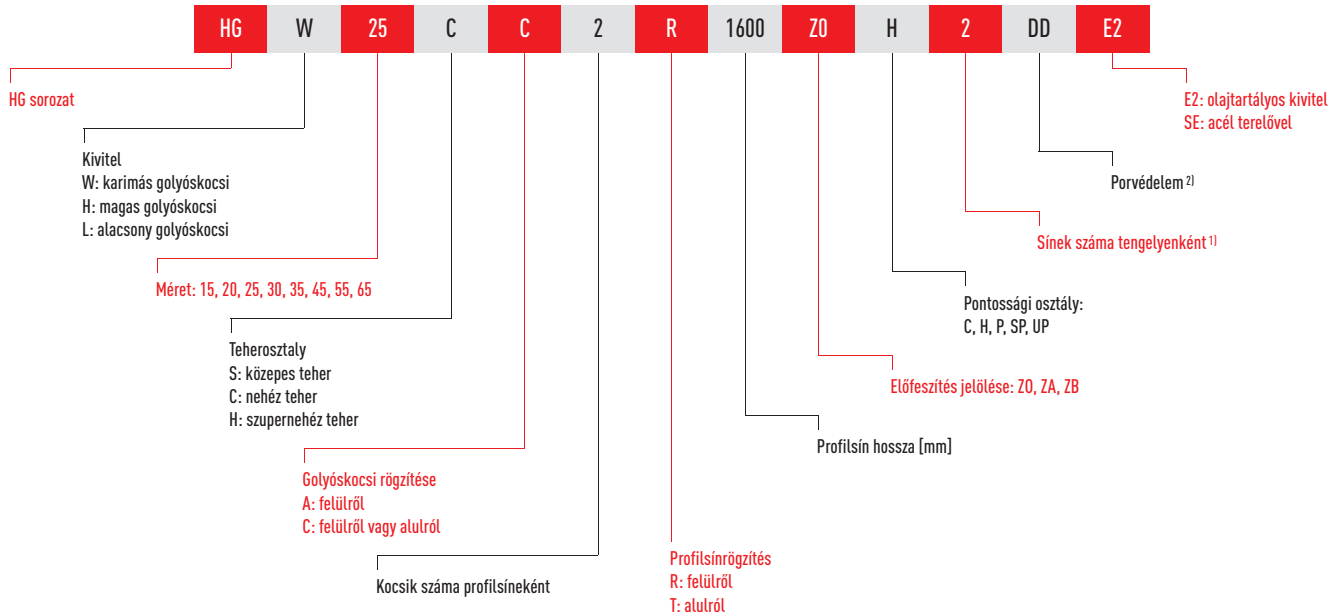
| HG | W | 25 | C | C | 2 | R | 1600 | Z0 | H | 2 | DD | E2 |
|---|---|---|---|---|---|---|---|---|---|---|---|---|

HG sorozat

Kivitel
W: karimás golyóskocsi
H: magas golyóskocsi
L: alacsony golyóskocsi

Méret: 15, 20, 25, 30, 35, 45, 55, 65

Teherosztaly
S: közepes teher
C: nehéz teher
H: szupernehéz teher

Golyóskocsi rögzítése
A: felülről
C: felülről vagy alulról

Kocsik száma profilsíneként

Profilsínrögzítés
R: felülről
T: alulról

Profilsín hossza [mm]

Előfeszítés jelölése: Z0, ZA, ZB

Pontossági osztály:
C, H, P, SP, UP

Sínek száma tengelyenként 1)

Porvédelem 2)

E2: olajtartályos kivitel
SE: acél terelővel